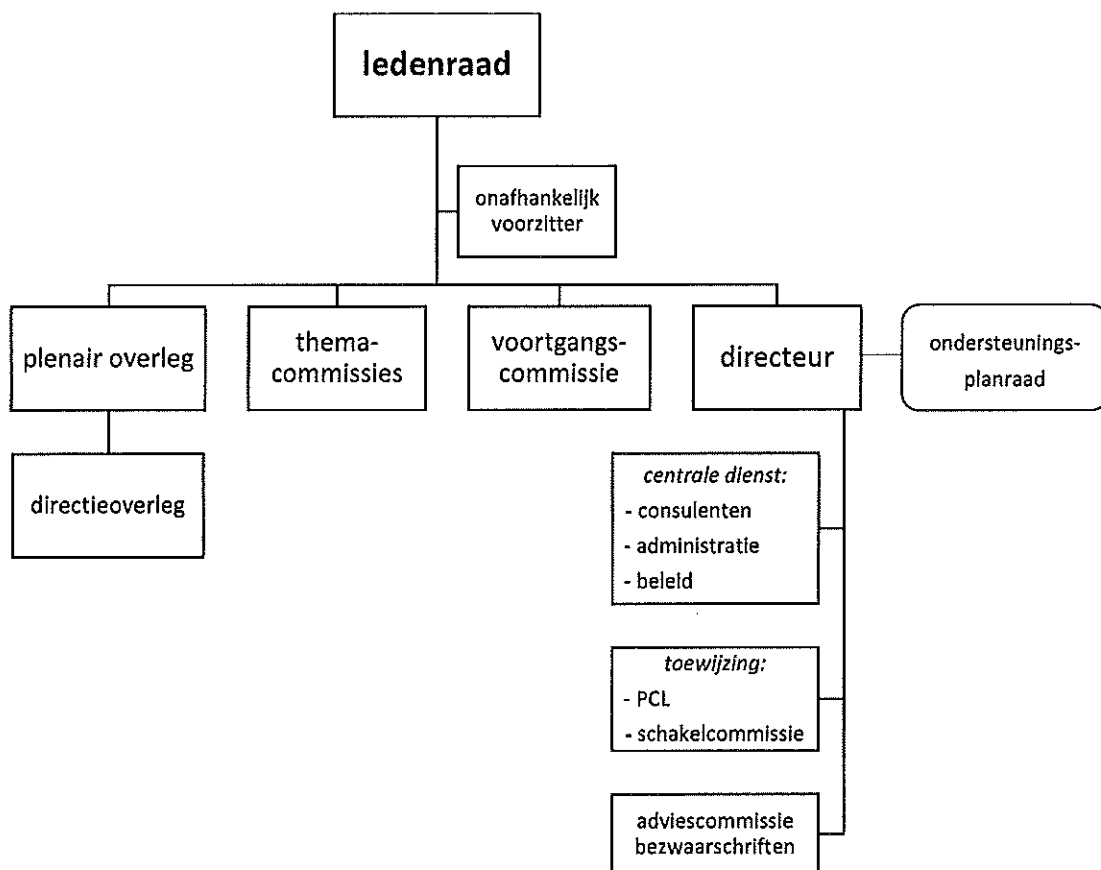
ledenraad

onafhankelijk voorzitter

plenair overleg

thema-commissies

voortgangs-commissie

directeur

ondersteunings-planraad

directieoverleg

*centrale dienst:*
- consulenten
- administratie
- beleid

*toewijzing:*
- PCL
- schakelcommissie

adviescommissie bezwaarschriften